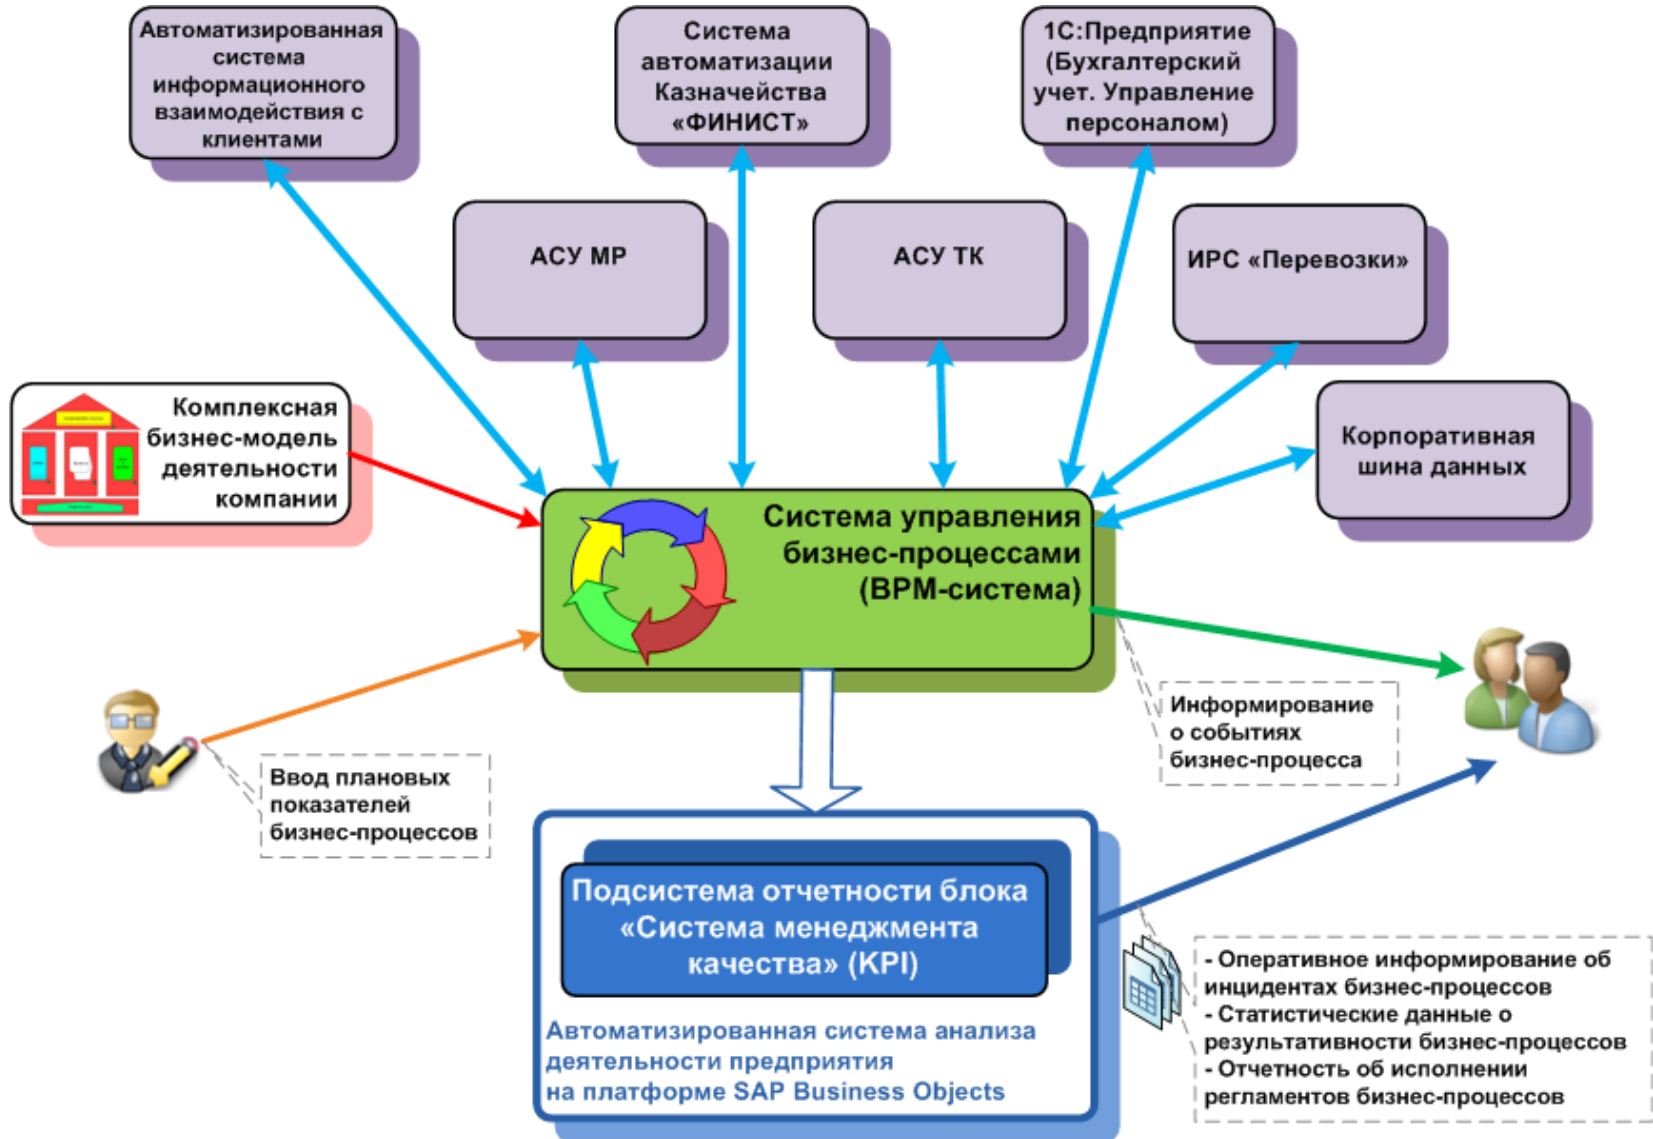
Автоматизированная система информационного взаимодействия с клиентами

Система автоматизации Казначейства «ФИНИСТ»

1С:Предприятие (Бухгалтерский учет. Управление персоналом)

АСУ МР

АСУ ТК

ИРС «Перевозки»

Комплексная бизнес-модель деятельности компании

Корпоративная шина данных

Система управления бизнес-процессами (BPM-система)

Информирование о событиях бизнес-процесса

Ввод плановых показателей бизнес-процессов

Подсистема отчетности блока «Система менеджмента качества» (KPI)

Автоматизированная система анализа деятельности предприятия на платформе SAP Business Objects

- Оперативное информирование об инцидентах бизнес-процессов
- Статистические данные о результативности бизнес-процессов
- Отчетность об исполнении регламентов бизнес-процессов